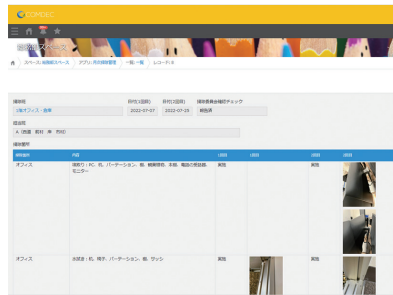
COMDEC

スペース: 総務部スペース | アプリ: 月次清掃管理 | 一覧: 一覧 | レコード: 8

清掃場所
2階オフィス・倉庫

月(日付)(開始)
2022-07-07

月(日付)(終了)
2022-07-25

清掃責任者確認チェック
確認済

担当者
A（高橋　前川　林　杉村）

清掃箇所

| 清掃箇所 | 内容 | 1回目 | 1回目 | 2回目 | 2回目 |
|---|---|---|---|---|---|
| オフィス | 清掃　PC、机、パーテーション、棚、補聴器、本棚、電話の受話器、モニター | 実施 | | 実施 | |
| オフィス | 水拭き：机、椅子、パーテーション、棚、ラック | 実施 | | 実施 | |